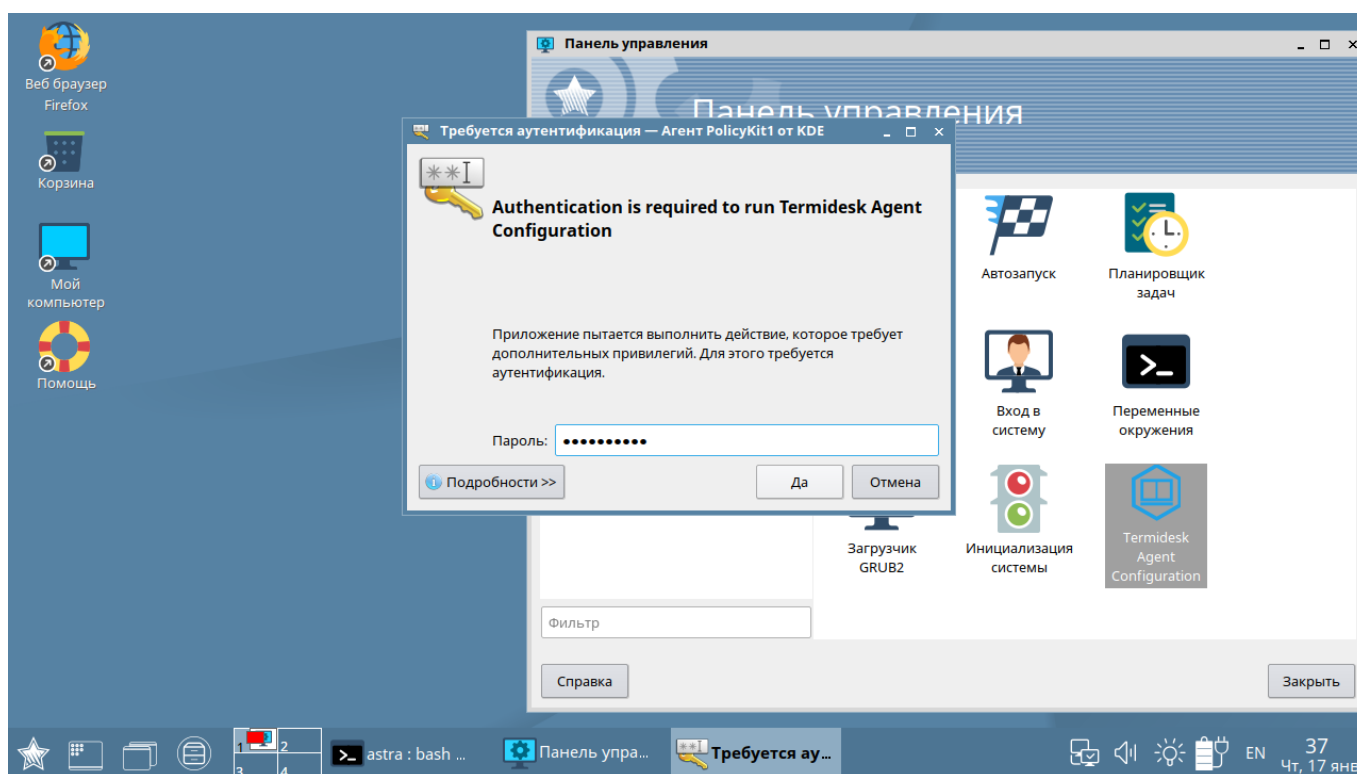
Веб браузер Firefox

Корзина

Мой компьютер

Помощь

Панель управления

Панель управления

Требуется аутентификация — Агент PolicyKit1 от KDE

Authentication is required to run Termidesk Agent Configuration

Приложение пытается выполнить действие, которое требует дополнительных привилегий. Для этого требуется аутентификация.

Пароль: ●●●●●●●●●●

Подробности >>

Да

Отмена

Автозапуск

Планировщик задач

Вход в систему

Переменные окружения

Загрузчик GRUB2

Инициализация системы

Termidesk Agent Configuration

Фильтр

Справка

Закрыть

1 2 3 4

astra : bash ...

Панель упра...

Требуется ау...

EN

37

Чт, 17 янв